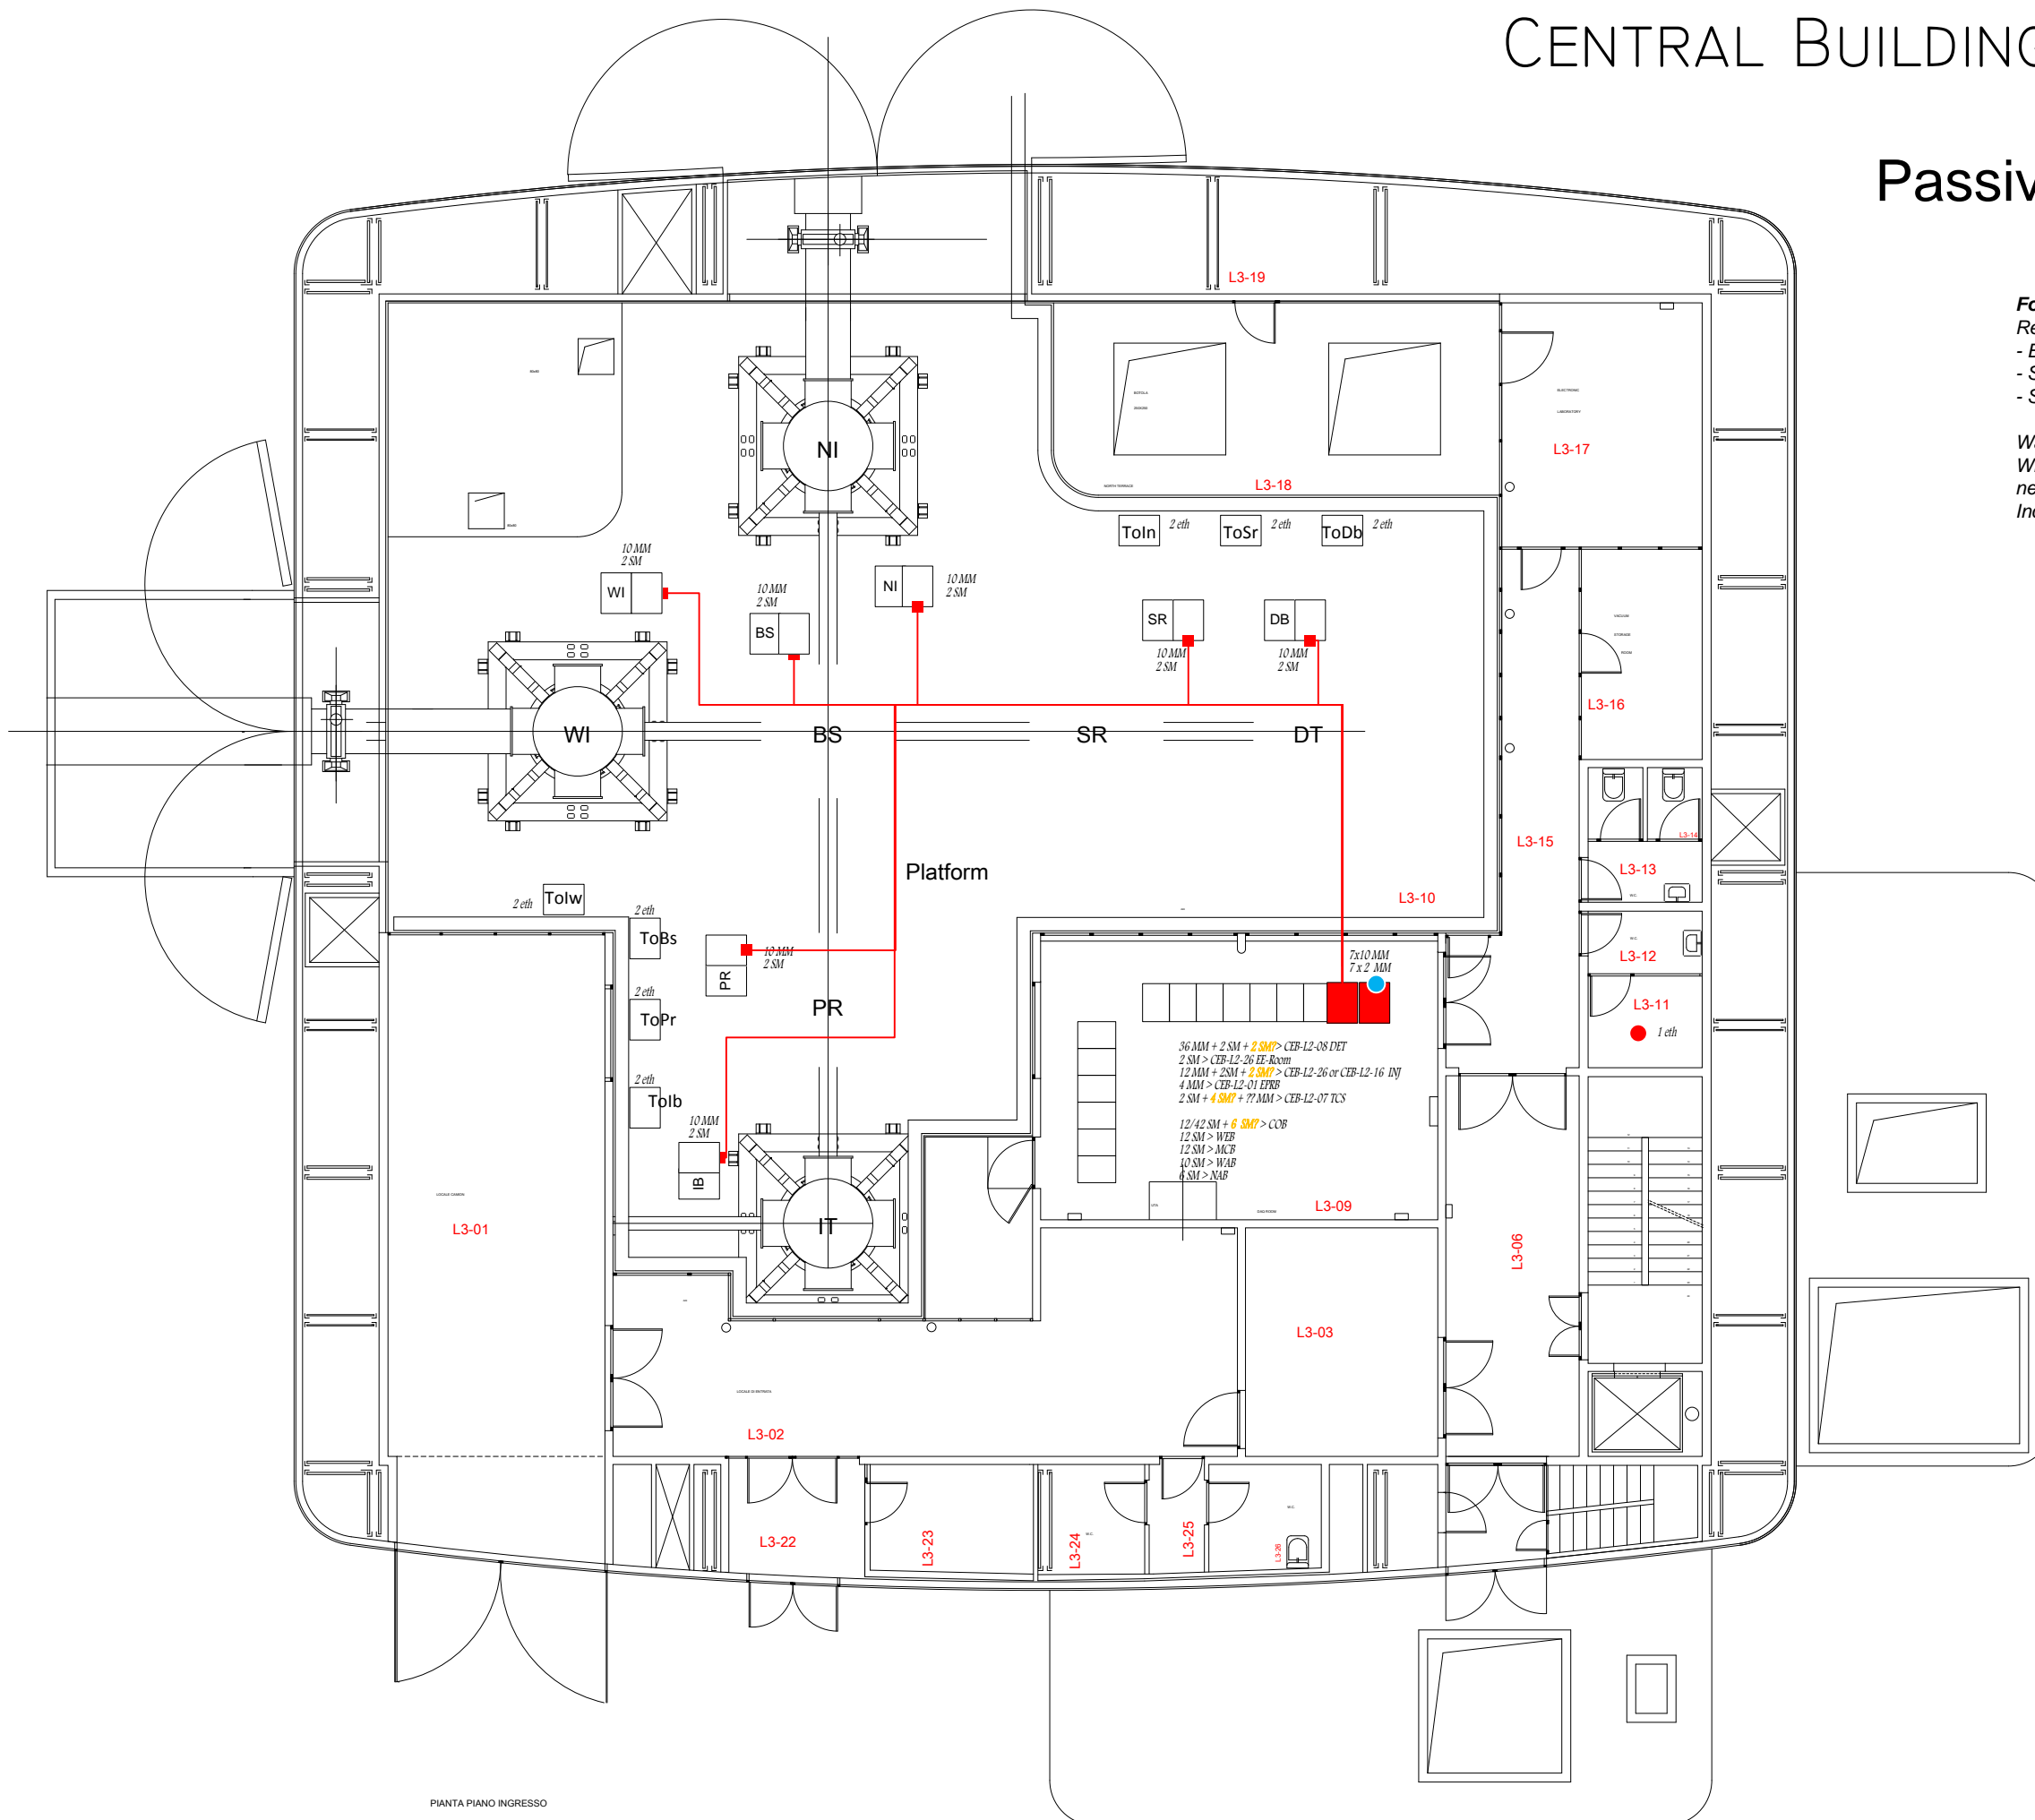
CENTRAL BUILDING

Passiv

Fo
Re
- E
- S
- S

W
W
ne
Inc

L3-19
L3-18
L3-17
L3-16
L3-15
L3-14
L3-13
L3-12
L3-11
1 eth
L3-10

ToIn 2 eth ToSr 2 eth ToDb 2 eth

10 MM
2 SM
WI
10 MM
2 SM
BS
NI
10 MM
2 SM
SR
10 MM
2 SM
DB
10 MM
2 SM

NI
WI
BS
SR
DT
Platform

2 eth ToIw
2 eth ToBs
2 eth ToPr
2 eth ToIb
PR
10 MM
2 SM
PR
10 MM
2 SM
IB
IT

7x10 MM
7 x 2 MM

36 MM + 2 SM + 2 SM? > CEB-L2-08 DET
2 SM > CEB-L2-26 EE-Room
12 MM + 2SM + 2 SM? > CEB-L2-26 or CEB-L2-16 INJ
4 MM > CEB-L2-01 EPRB
2 SM + 4 SM? + ?? MM > CEB-L2-07 TCS

12/42 SM + 6 SM? > COB
12 SM > WEB
12 SM > MCB
10 SM > WAB
6 SM > NAB

L3-09
L3-01
L3-06
L3-03
L3-02
L3-22
L3-23
L3-24
L3-25
L3-26

PIANTA PIANO INGRESSO